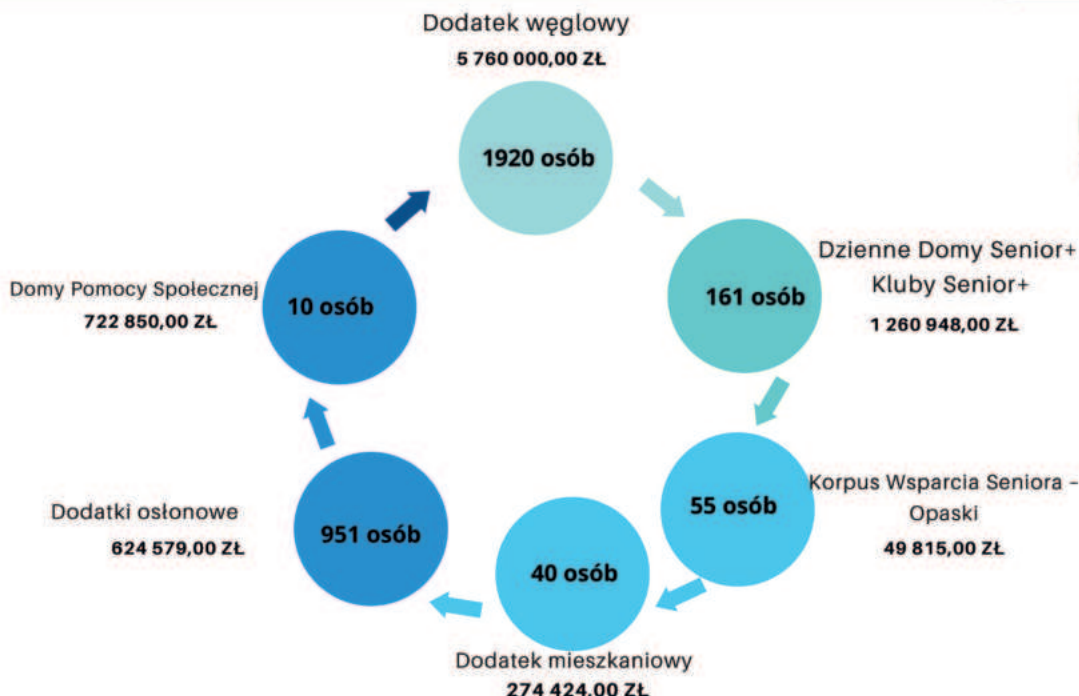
Dodatek węglowy
5 760 000,00 ZŁ

1920 osób

Dzienne Domy Senior+
Kluby Senior+
1 260 948,00 ZŁ

161 osób

Korpus Wsparcia Seniora - Opaski
49 815,00 ZŁ

55 osób

Dodatek mieszkaniowy
274 424,00 ZŁ

40 osób

Dodatki osłonowe
624 579,00 ZŁ

951 osób

Domy Pomocy Społecznej
722 850,00 ZŁ

10 osób